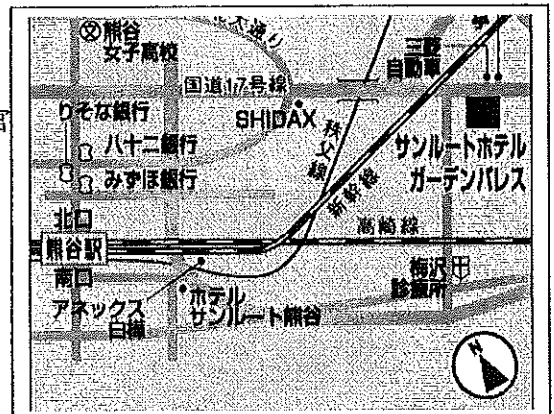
⊗熊谷
女子高校
大通り
国道17号線
りそな銀行
SHIDAX
八十二銀行
みずほ銀行
秩父線
新幹線
三菱
自動車
サンルートホテル
ガーデンパレス
北口
熊谷駅
高崎線
南口
アネックス
日摘
ホテル
サンルート熊谷
梅沢
診療所
N